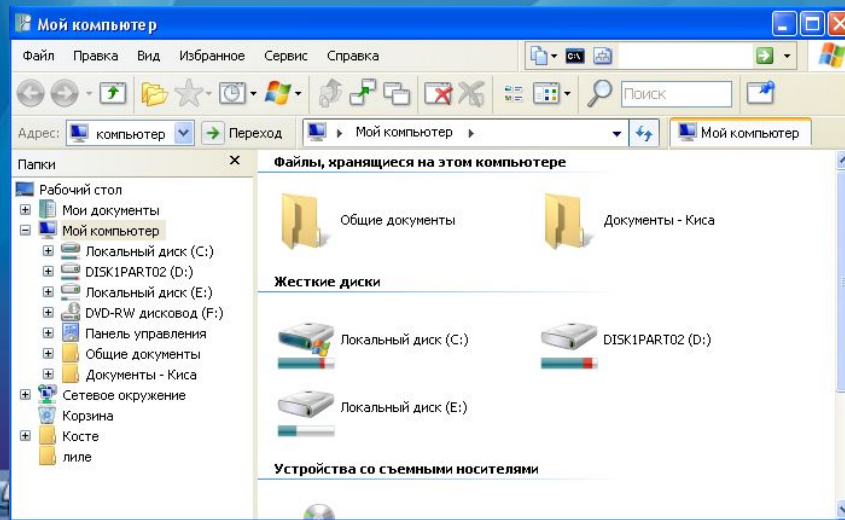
Мой компьютер

Файл Правка Вид Избранное Сервис Справка

Поиск

Адрес: компьютер Переход Мой компьютер Мой компьютер

Папки

Рабочий стол
Мои документы
Мой компьютер
Локальный диск (C:)
DISK1PART02 (D:)
Локальный диск (E:)
DVD-RW дисковод (F:)
Панель управления
Общие документы
Документы - Киса
Сетевое окружение
Корзина
Косте
лиле

Файлы, хранящиеся на этом компьютере

Общие документы
Документы - Киса

Жесткие диски

Локальный диск (C:)
DISK1PART02 (D:)
Локальный диск (E:)

Устройства со съемными носителями